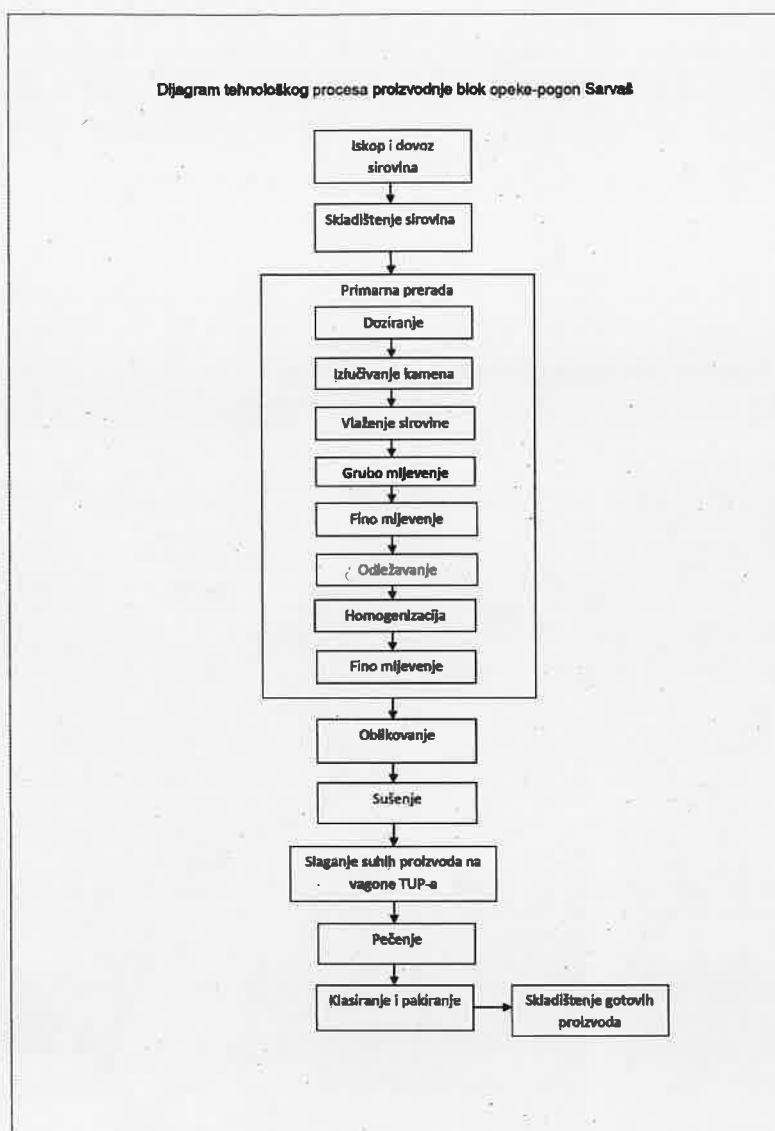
Dijagram tehnološkog procesa proizvodnje blok opeke-pogon Sarvaš

Iskop i dovoz sirovina

Skladištenje sirovina

Primarna prerada

Doziranje

Izlučivanje kamena

Vlaženje sirovine

Grubo mljevenje

Fino mljevenje

Odležavanje

Homogenizacija

Fino mljevenje

Oblikovanje

Sušenje

Slaganje suhih proizvoda na vagone TUP-a

Pečenje

Klasiranje i pakiranje

Skladištenje gotovih proizvoda